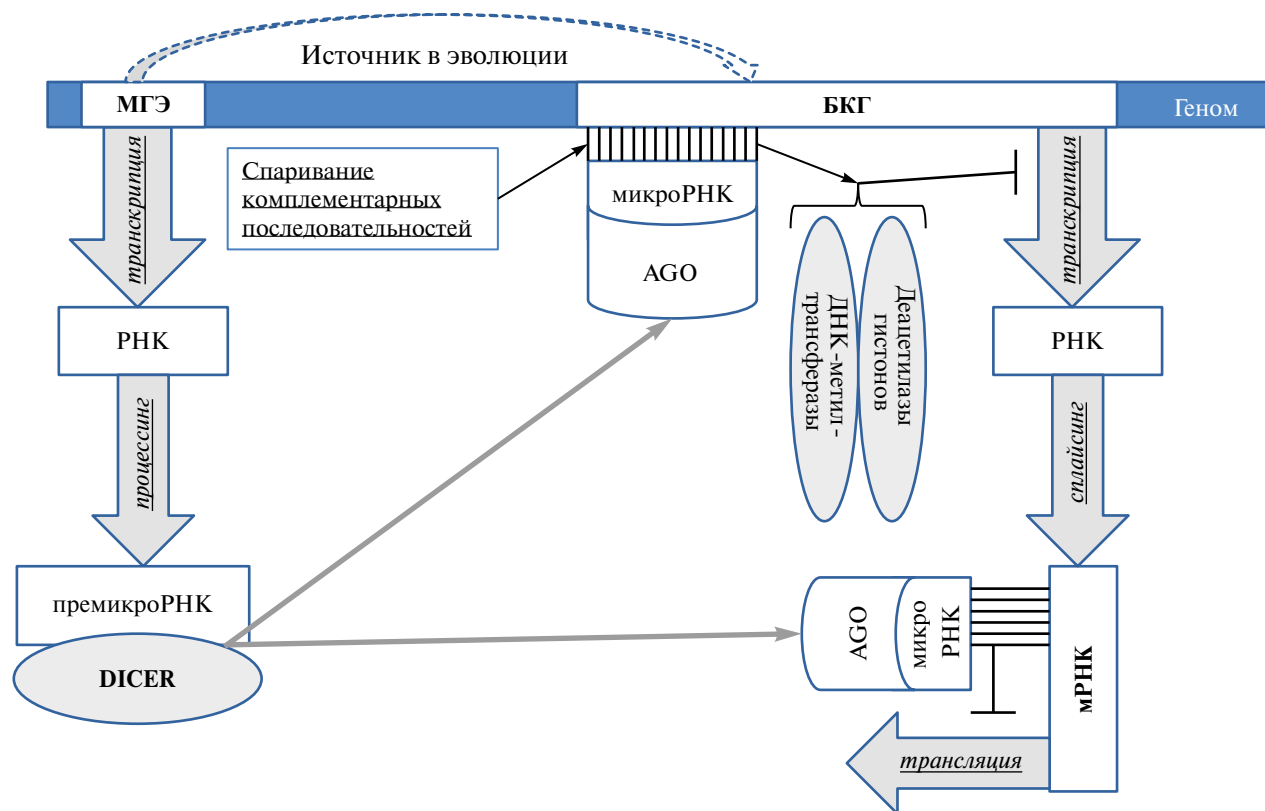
Источник в эволюции

МГЭ

БКГ

Геном

транскрипция

Спаривание комплементарных последовательностей

микроРНК

AGO

ДНК-метил-трансферазы

Деацетилазы гистонов

транскрипция

РНК

процессинг

премикроРНК

DICER

РНК

сплайсинг

AGO

микро РНК

мРНК

трансляция